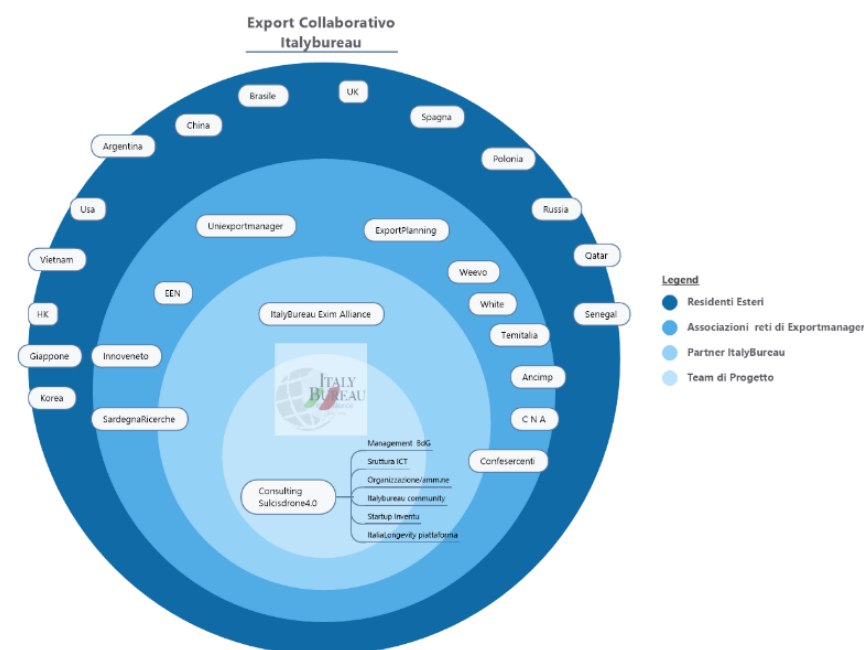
Export Collaborativo
Italybureau

Brasile
UK
China
Spagna
Argentina
Polonia
Usa
Russia
Qatar
Vietnam
HK
Senegal
Giappone
Korea

Uniexportmanager
ExportPlanning
Weevo
EEN
White
Temitalia
Innoveneto
Ancimp
SardegnaRicerche
C N A
Confesercenti

ItalyBureau Exim Alliance

ITALY BUREAU

Management BdG
Sruttura ICT
Organizzazione/amm.ne
Italybureau community
Startup Inventu
ItaliaLongevity piattaforma

Consulting
Sulcisdrone4.0

Legend
Residenti Esteri
Associazioni reti di Exportmanager
Partner ItalyBureau
Team di Progetto